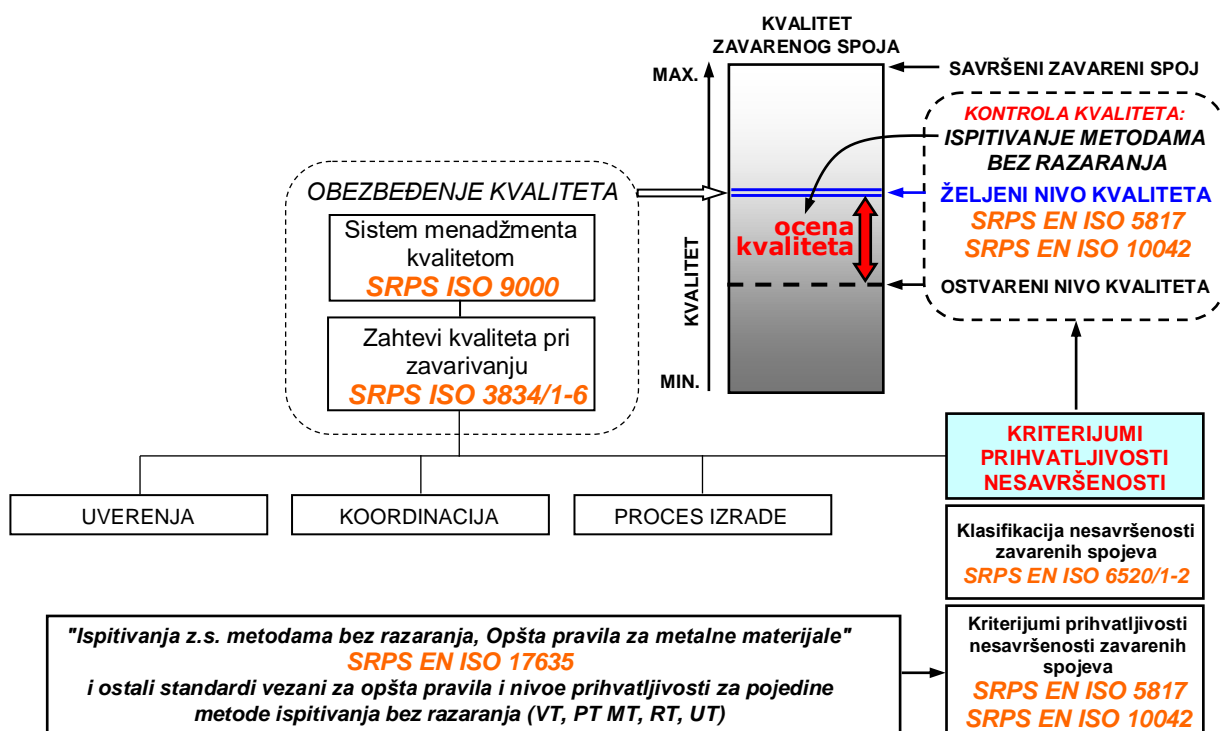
KVALITET ZAVARENOG SPOJA

MAX.

SAVRŠENI ZAVARENI SPOJ

KONTROLA KVALITETA:
ISPITIVANJE METODAMA BEZ RAZARANJA

OBEZBEĐENJE KVALITETA

Sistem menadžmenta kvalitetom
SRPS ISO 9000

Zahtevi kvaliteta pri zavarivanju
SRPS ISO 3834/1-6

ŽELJENI NIVO KVALITETA
SRPS EN ISO 5817
SRPS EN ISO 10042

ocena kvaliteta

KVALITET

OSTVARENI NIVO KVALITETA

MIN.

KRITERIJUMI PRIHVATLJIVOSTI NESAVRŠENOSTI

UVERENJA

KOORDINACIJA

PROCES IZRADE

Klasifikacija nesavršenosti zavarenih spojeva
SRPS EN ISO 6520/1-2

"Ispitivanja z.s. metodama bez razaranja, Opšta pravila za metalne materijale"
SRPS EN ISO 17635
i ostali standardi vezani za opšta pravila i nivoe prihvatljivosti za pojedine metode ispitivanja bez razaranja (VT, PT MT, RT, UT)

Kriterijumi prihvatljivosti nesavršenosti zavarenih spojeva
SRPS EN ISO 5817
SRPS EN ISO 10042